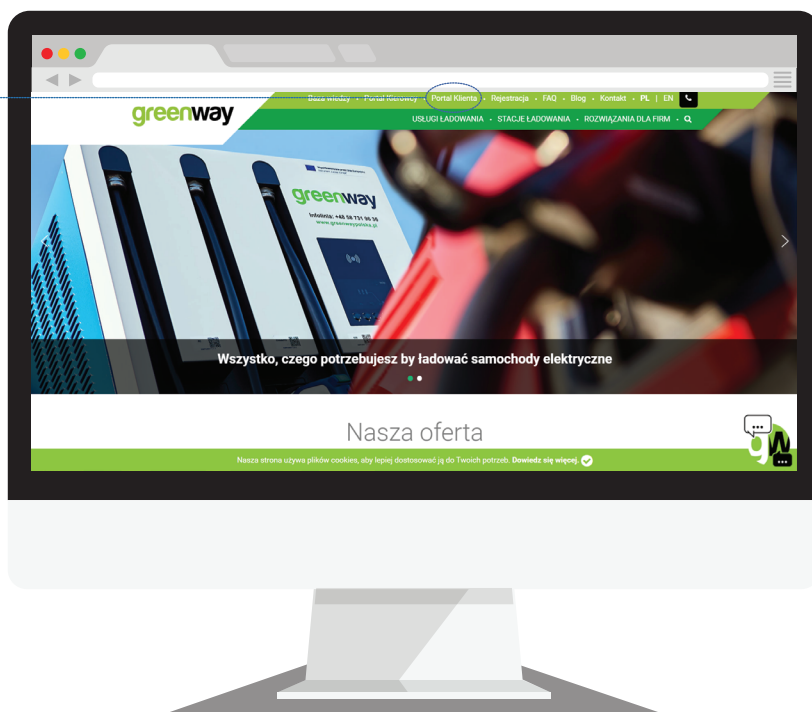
greenway

Baza wiedzy • Portal Kierowcy • Portal Klienta • Rejestracja • FAQ • Blog • Kontakt • PL | EN

USŁUGI ŁADOWANIA • STACJE ŁADOWANIA • ROZWIĄZANIA DLA FIRM •

greenway
Infolinia: +48 58 731 30 30
www.greenwaypolska.pl

Wszystko, czego potrzebujesz by ładować samochody elektryczne

Nasza oferta

Nasza strona używa plików cookies, aby lepiej dostosować ją do Twoich potrzeb. Dowiedz się więcej.